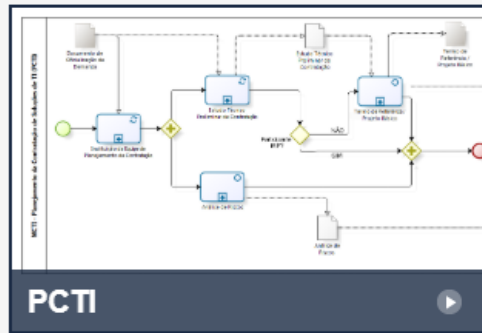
PCTI - Planejamento da Contratação de Soluções de TI (PCTI)

Documento de Oficialização da Demanda

Instituição da Equipe de Planejamento da Contratação

Estudos Técnicos Preliminares da Contratação

Estudos Técnicos Preliminares da Contratação

Realizar Projeto Básico?

NÃO

SIM

Termo de Referência / Projeto Básico

Termo de Referência / Projeto Básico

Análise de Riscos

Análise de Riscos

PCTI